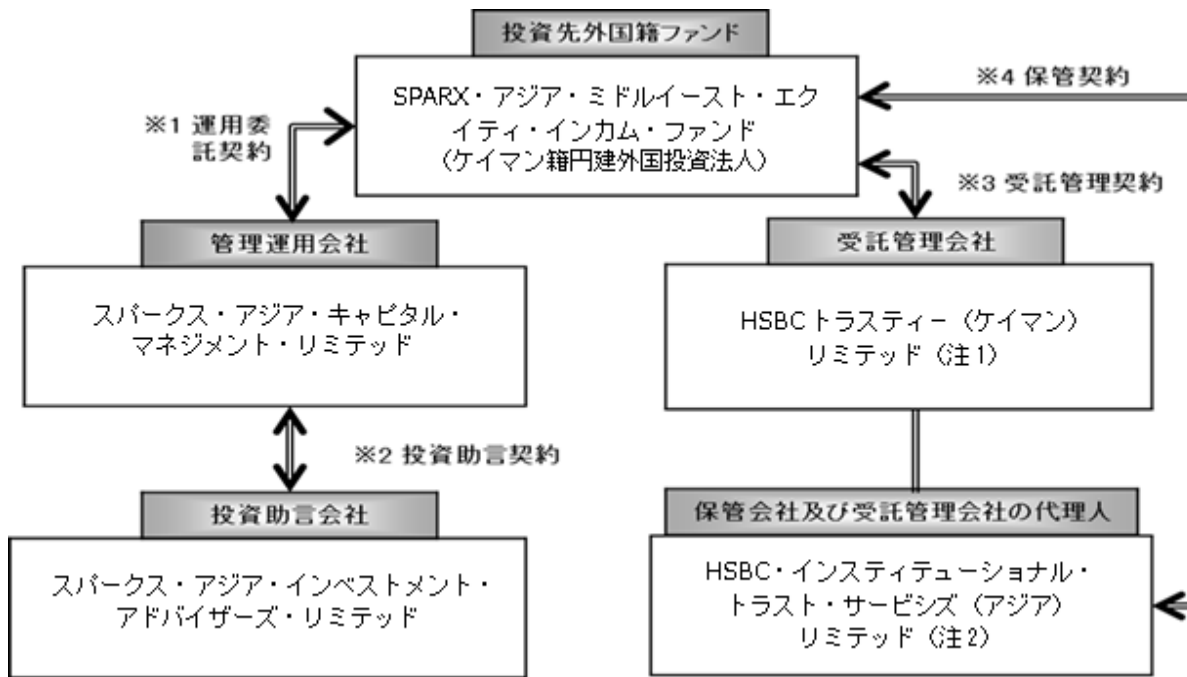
投資先外国籍ファンド

SPARX・アジア・ミドルイースト・エクイティ・インカム・ファンド
（ケイマン籍円建外国投資法人）

※4 保管契約

※1 運用委託契約

※3 受託管理契約

管理運用会社

スパークス・アジア・キャピタル・マネジメント・リミテッド

受託管理会社

HSBCトラスティー（ケイマン）リミテッド（注1）

※2 投資助言契約

投資助言会社

スパークス・アジア・インベストメント・アドバイザーズ・リミテッド

保管会社及び受託管理会社の代理人

HSBC・インスティテューショナル・トラスト・サービシズ（アジア）リミテッド（注2）